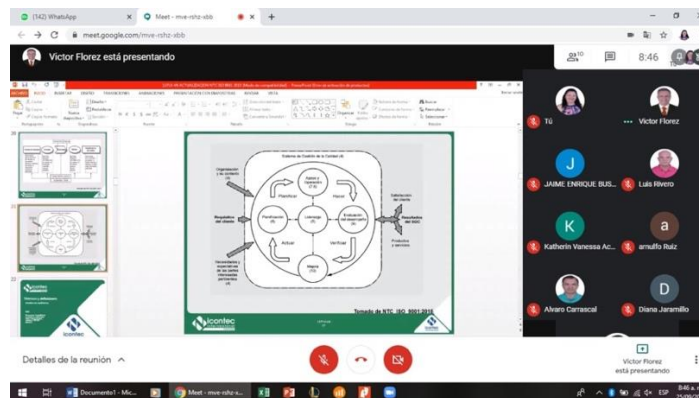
(142) WhatsApp
Meet - mve-rshz-vbb
meet.google.com/mve-rshz-vbb

Victor Florez está presentando

10
8:46

Sistema de Gestión de la Calidad (4)
Organización y su contexto (4)
Planificar
Apoyo y Operación (7, 8)
Hacer
Requisitos del cliente
Planificación (6)
Liderazgo (5)
Evaluación del desempeño (9)
Resultados del SGC
Satisfacción del cliente
Productos y servicios
Necesidades y expectativas de las partes interesadas pertinentes (4)
Actuar
Verificar
Mejora (10)
Tomado de NTC ISO 9001:2015
icontec

Tú
Victor Florez
JAIME ENRIQUE BUS...
Luis Rivero
Katherin Vanessa Ac...
arnulfo Ruiz
Alvaro Carrascal
Diana Jaramillo

Detalles de la reunión

Victor Florez está presentando

Documento1 - Mic...
Meet - mve-rshz-...
ESP
8:46 a. m.